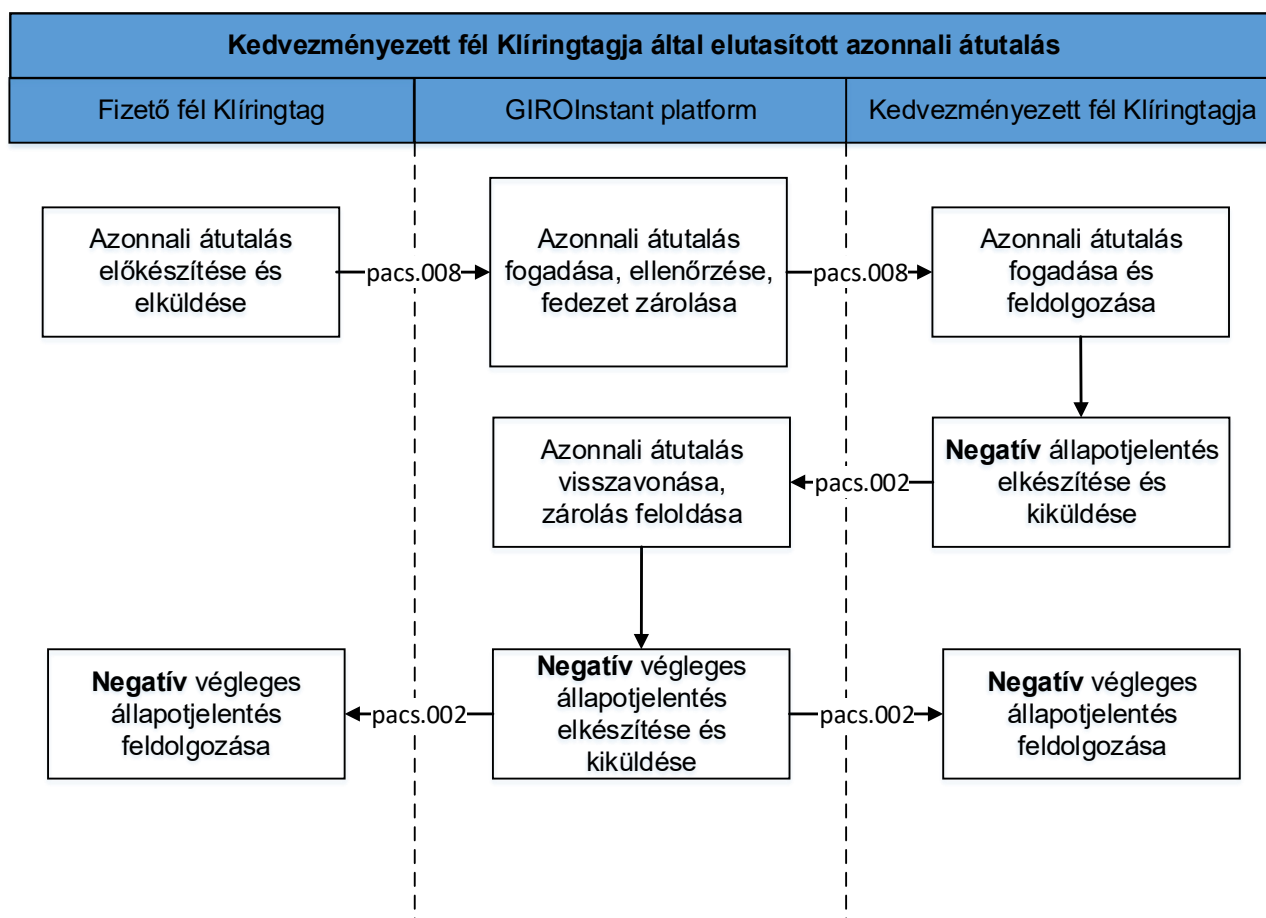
Kedvezményezett fél Klíringtagja által elutasított azonnali átutalás

Fizető fél Klíringtag

GIROInstant platform

Kedvezményezett fél Klíringtagja

Azonnali átutalás előkészítése és elküldése

pacs.008

Azonnali átutalás fogadása, ellenőrzése, fedezet zárolása

pacs.008

Azonnali átutalás fogadása és feldolgozása

Negatív állapotjelentés elkészítése és kiküldése

pacs.002

Azonnali átutalás visszavonása, zárolás feloldása

Negatív végleges állapotjelentés feldolgozása

pacs.002

Negatív végleges állapotjelentés elkészítése és kiküldése

pacs.002

Negatív végleges állapotjelentés feldolgozása